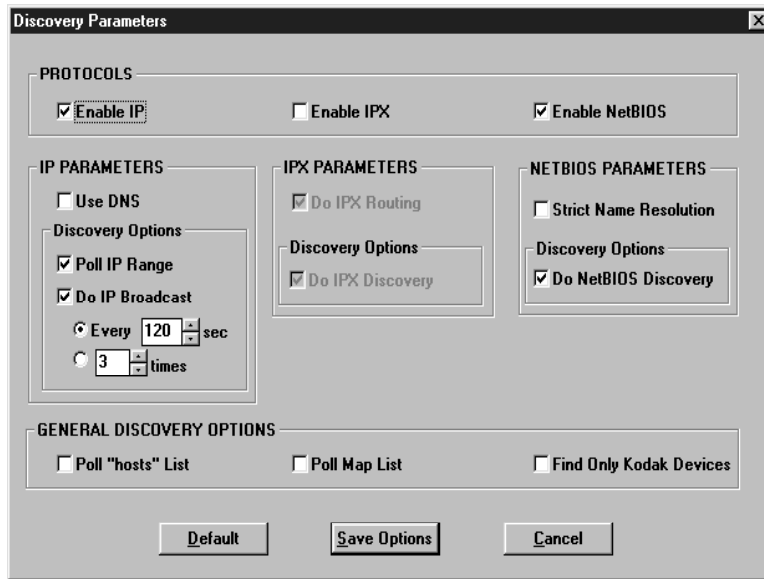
Discovery Parameters

PROTOCOLS

Enable IP

Enable IPX

Enable NetBIOS

IP PARAMETERS

Use DNS

Discovery Options

Poll IP Range

Do IP Broadcast

Every 120 sec

3 times

IPX PARAMETERS

Do IPX Routing

Discovery Options

Do IPX Discovery

NETBIOS PARAMETERS

Strict Name Resolution

Discovery Options

Do NetBIOS Discovery

GENERAL DISCOVERY OPTIONS

Poll "hosts" List

Poll Map List

Find Only Kodak Devices

Default

Save Options

Cancel